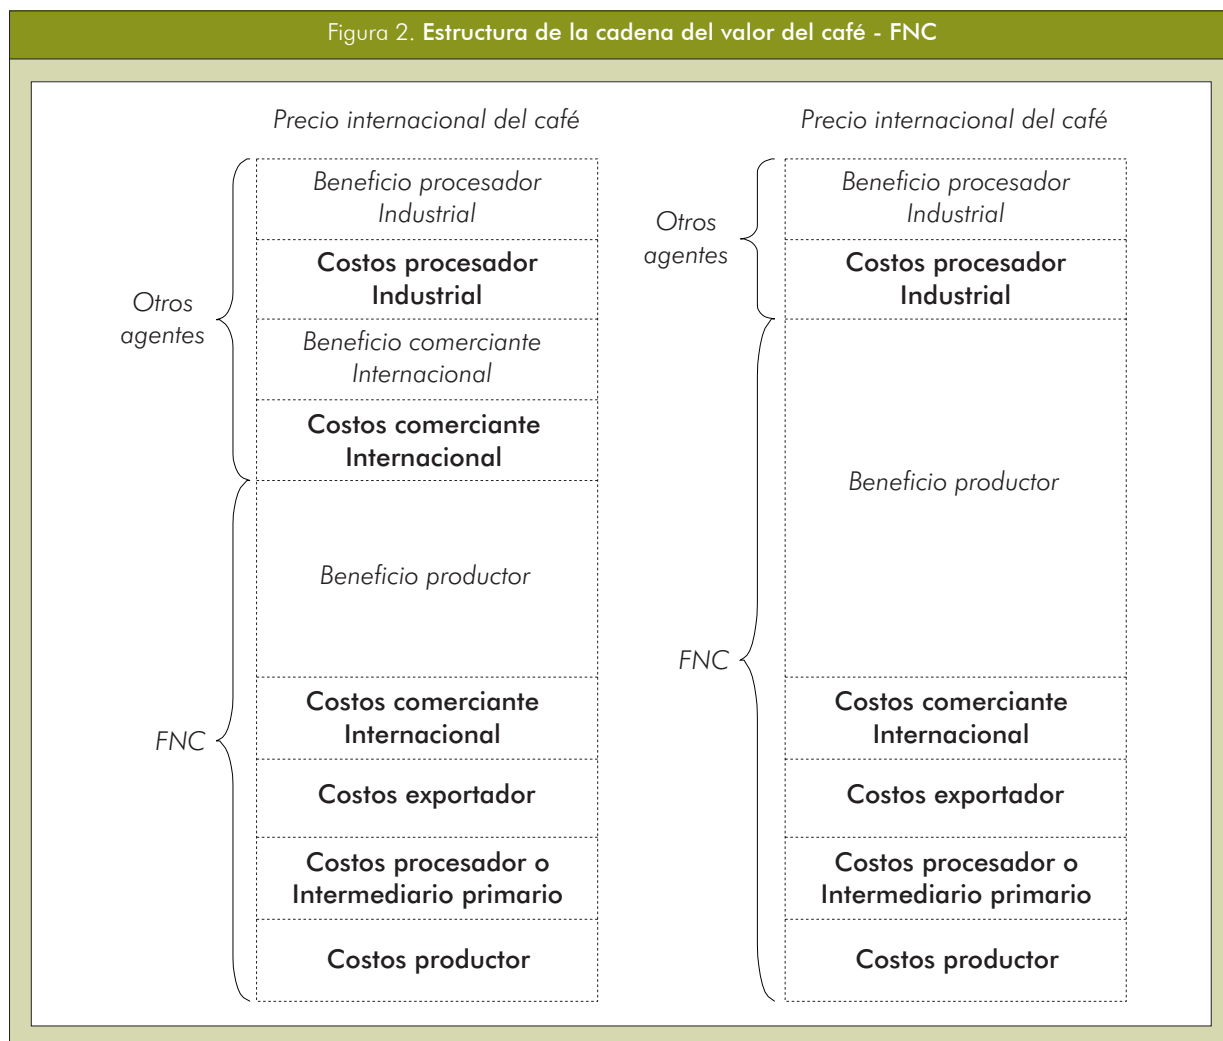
Figura 2. Estructura de la cadena del valor del café - FNC

Precio internacional del café

Otros agentes

Beneficio procesador Industrial

Costos procesador Industrial

Beneficio comerciante Internacional

Costos comerciante Internacional

FNC

Beneficio productor

Costos comerciante Internacional

Costos exportador

Costos procesador o Intermediario primario

Costos productor

Precio internacional del café

Otros agentes

Beneficio procesador Industrial

Costos procesador Industrial

FNC

Beneficio productor

Costos comerciante Internacional

Costos exportador

Costos procesador o Intermediario primario

Costos productor